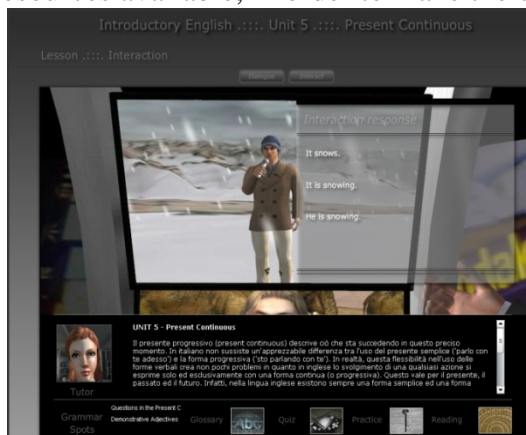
Introductory English .::::. Unit 5 .::::. Present Continuous

Lesson .::::. Interaction

Interaction response

It snows.

It is snowing.

He is snowing.

UNIT 5 - Present Continuous

Il presente progressivo (present continuous) descrive ciò che sta succedendo in questo preciso momento. In italiano non sussiste un'apprezzabile differenza tra l'uso del presente semplice ('parlo con te adesso') e la forma progressiva ('sto parlando con te'). In realtà, questa flessibilità nell'uso delle forme verbali crea non pochi problemi in quanto in inglese lo svolgimento di una qualsiasi azione si esprime solo ed esclusivamente con una forma continua (o progressiva). Questo vale per il presente, il passato ed il futuro. Infatti, nella lingua inglese esistono sempre una forma semplice ed una forma

Tutor

Grammar Spots

Questions in the Present C

Demonstrative Adjectives

Glossary

Quiz

Practice

Reading